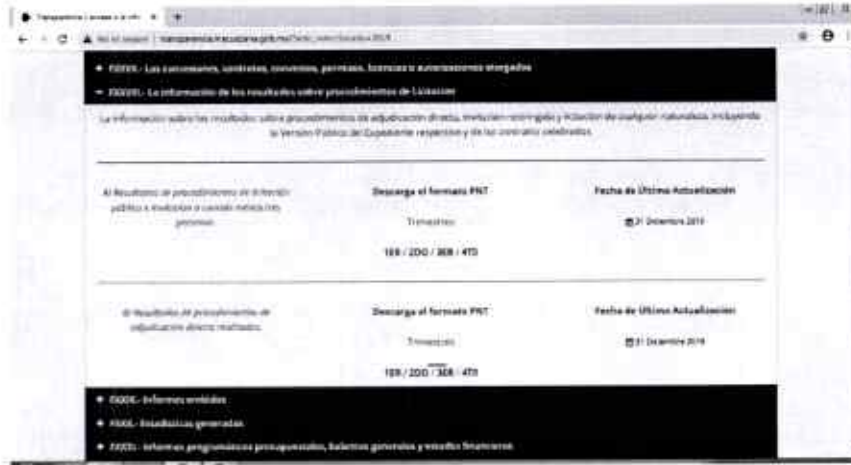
Transparencia | Acceso a la info ×

No es seguro | transparencia.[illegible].gob.mx/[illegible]

+ XXVII.- Las concesiones, contratos, convenios, permisos, licencias o autorizaciones otorgadas

− XXVIII.- La información de los resultados sobre procedimientos de Licitación

La información sobre los resultados sobre procedimientos de adjudicación directa, invitación restringida y licitación de cualquier naturaleza, incluyendo la Versión Pública del Expediente respectivo y de los contratos celebrados.

A) Resultados de procedimientos de licitación pública e invitación a cuando menos tres personas

Descarga el formato PNT

Trimestres

1ER / 2DO / 3ER / 4TO

Fecha de Último Actualización

31 Diciembre 2019

B) Resultados de procedimientos de adjudicación directa realizados

Descarga el formato PNT

Trimestres

1ER / 2DO / 3ER / 4TO

Fecha de Último Actualización

31 Diciembre 2019

+ XXIX.- Informes emitidos

+ XXX.- Estadísticas generales

+ XXXI.- Informes programáticos presupuestales, balances generales y estados financieros